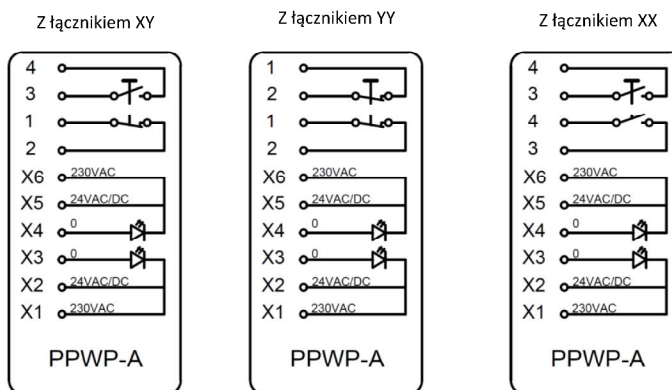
Z łącznikiem XY

4
3
1
2
X6 230VAC
X5 24VAC/DC
X4 0
X3 0
X2 24VAC/DC
X1 230VAC

PPWP-A

Z łącznikiem YY

1
2
1
2
X6 230VAC
X5 24VAC/DC
X4 0
X3 0
X2 24VAC/DC
X1 230VAC

PPWP-A

Z łącznikiem XX

4
3
4
3
X6 230VAC
X5 24VAC/DC
X4 0
X3 0
X2 24VAC/DC
X1 230VAC

PPWP-A